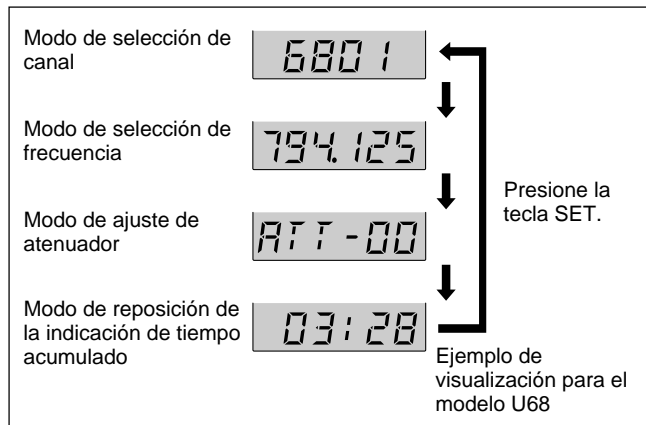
Modo de selección de canal

6801

Modo de selección de frecuencia

794.125

Modo de ajuste de atenuador

ATT-00

Modo de reposición de la indicación de tiempo acumulado

03:28

Presione la tecla SET.

Ejemplo de visualización para el modelo U68